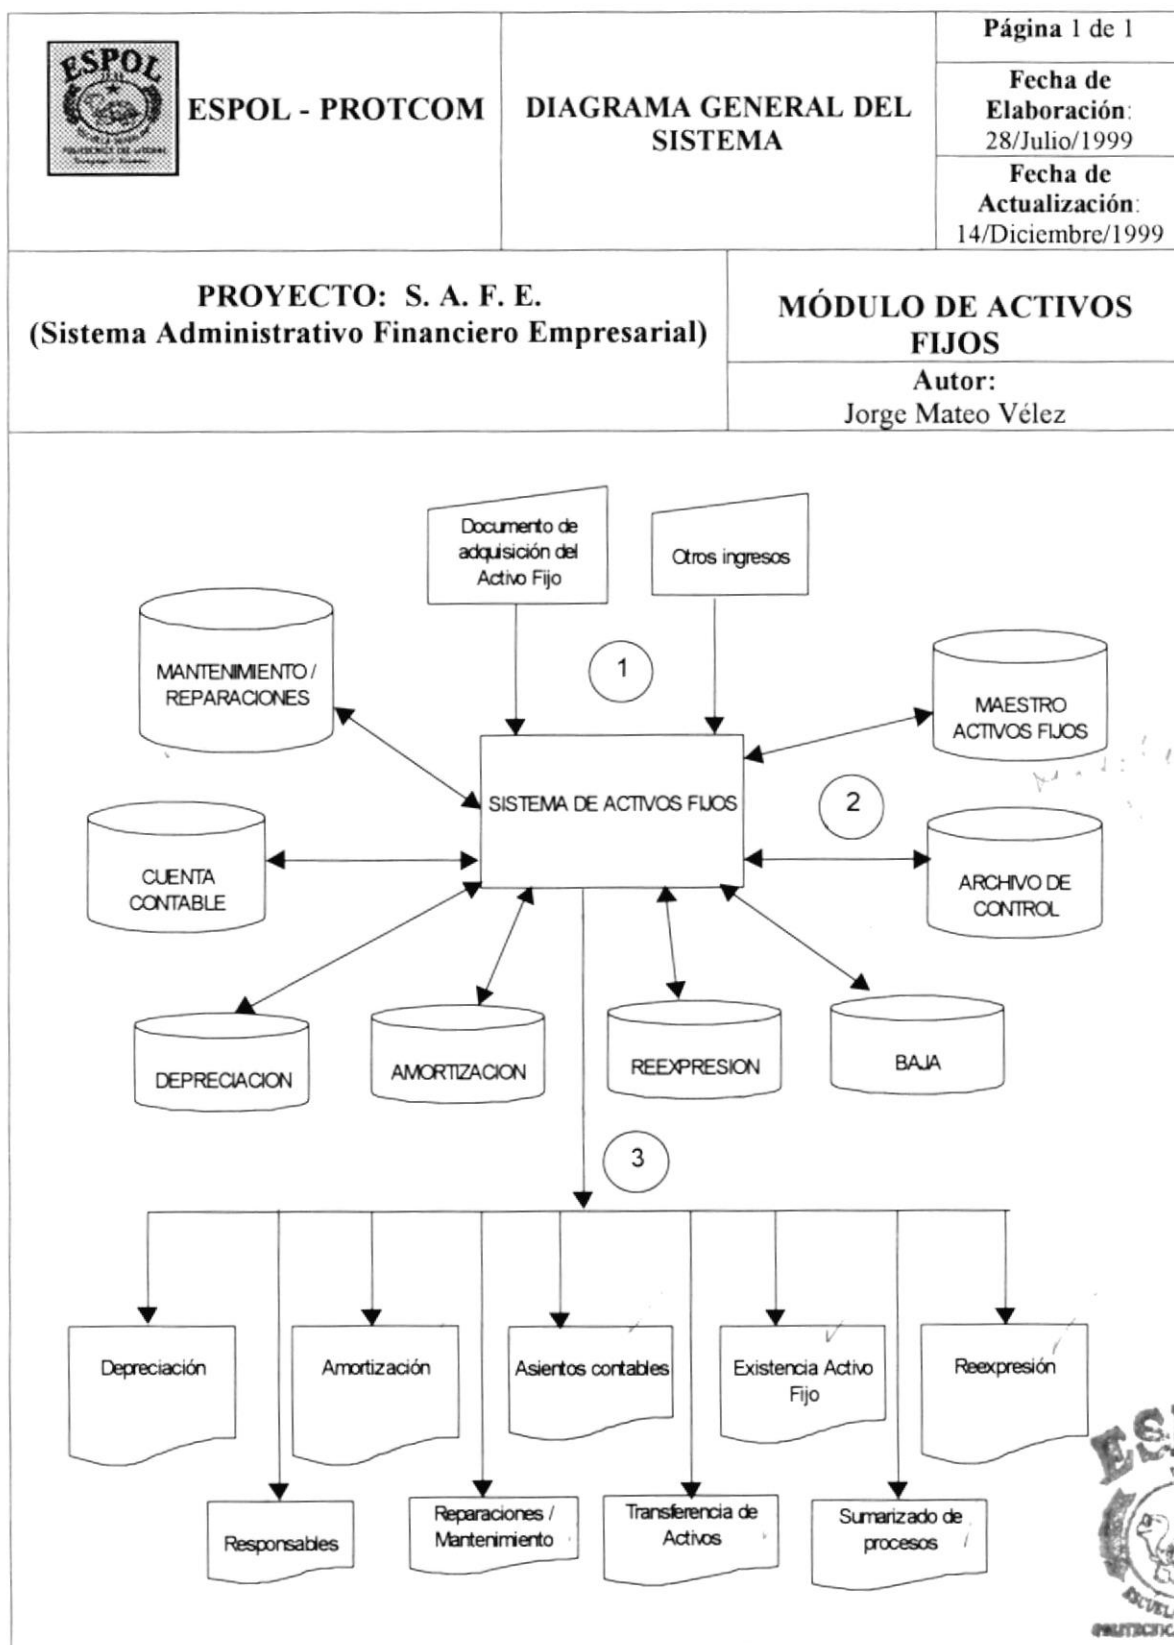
ESPOL

ESPOL - PROTCOM

DIAGRAMA GENERAL DEL SISTEMA

Página 1 de 1

Fecha de Elaboración: 28/Julio/1999

Fecha de Actualización: 14/Diciembre/1999

PROYECTO: S. A. F. E.
(Sistema Administrativo Financiero Empresarial)

MÓDULO DE ACTIVOS FIJOS

Autor:
Jorge Mateo Vélez

Documento de adquisición del Activo Fijo

Otros ingresos

1

MANTENIMIENTO / REPARACIONES

MAESTRO ACTIVOS FIJOS

SISTEMA DE ACTIVOS FIJOS

2

CUENTA CONTABLE

ARCHIVO DE CONTROL

DEPRECIACION

AMORTIZACION

REEXPRESION

BAJA

3

Depreciación

Amortización

Asientos contables

Existencia Activo Fijo

Reexpresión

Responsables

Reparaciones / Mantenimiento

Transferencia de Activos

Sumarizado de procesos